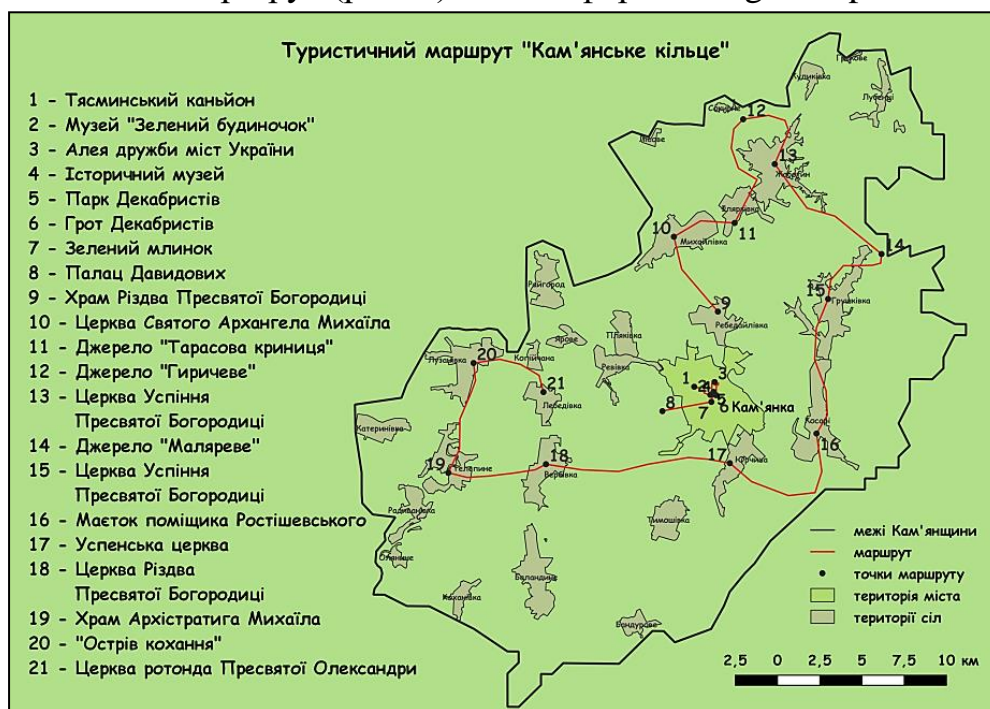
Туристичний маршрут "Кам'янське кільце"

1 - Тясминський каньйон
2 - Музей "Зелений будиночок"
3 - Алея дружби міст України
4 - Історичний музей
5 - Парк Декабристів
6 - Грот Декабристів
7 - Зелений млинок
8 - Палац Давидових
9 - Храм Різдва Пресвятої Богородиці
10 - Церква Святого Архангела Михаїла
11 - Джерело "Тарасова криниця"
12 - Джерело "Гиричеве"
13 - Церква Успіння Пресвятої Богородиці
14 - Джерело "Маляреве"
15 - Церква Успіння Пресвятої Богородиці
16 - Маєток поміщика Ростішевського
17 - Успенська церква
18 - Церква Різдва Пресвятої Богородиці
19 - Храм Архістратига Михаїла
20 - "Острів кохання"
21 - Церква ротонда Пресвятої Олександри

12
13
10
11
14
9
15
20
21
1
2
3
4
5
6
8
7
Кам'янка
16
17
18
19
Михайлівка
Ребедайлівка
Грушківка
Косарі
Юрчиха
Вербівка
Тимошівка
Лебедівка
Резівка
Райгород
Катеринівка
Телепине
Радиванівка
Баландине
Бондурове
Кохнівка

межі Кам'янщини
маршрут
точки маршруту
територія міста
території сіл

2,5 0 2,5 5 7,5 10 км